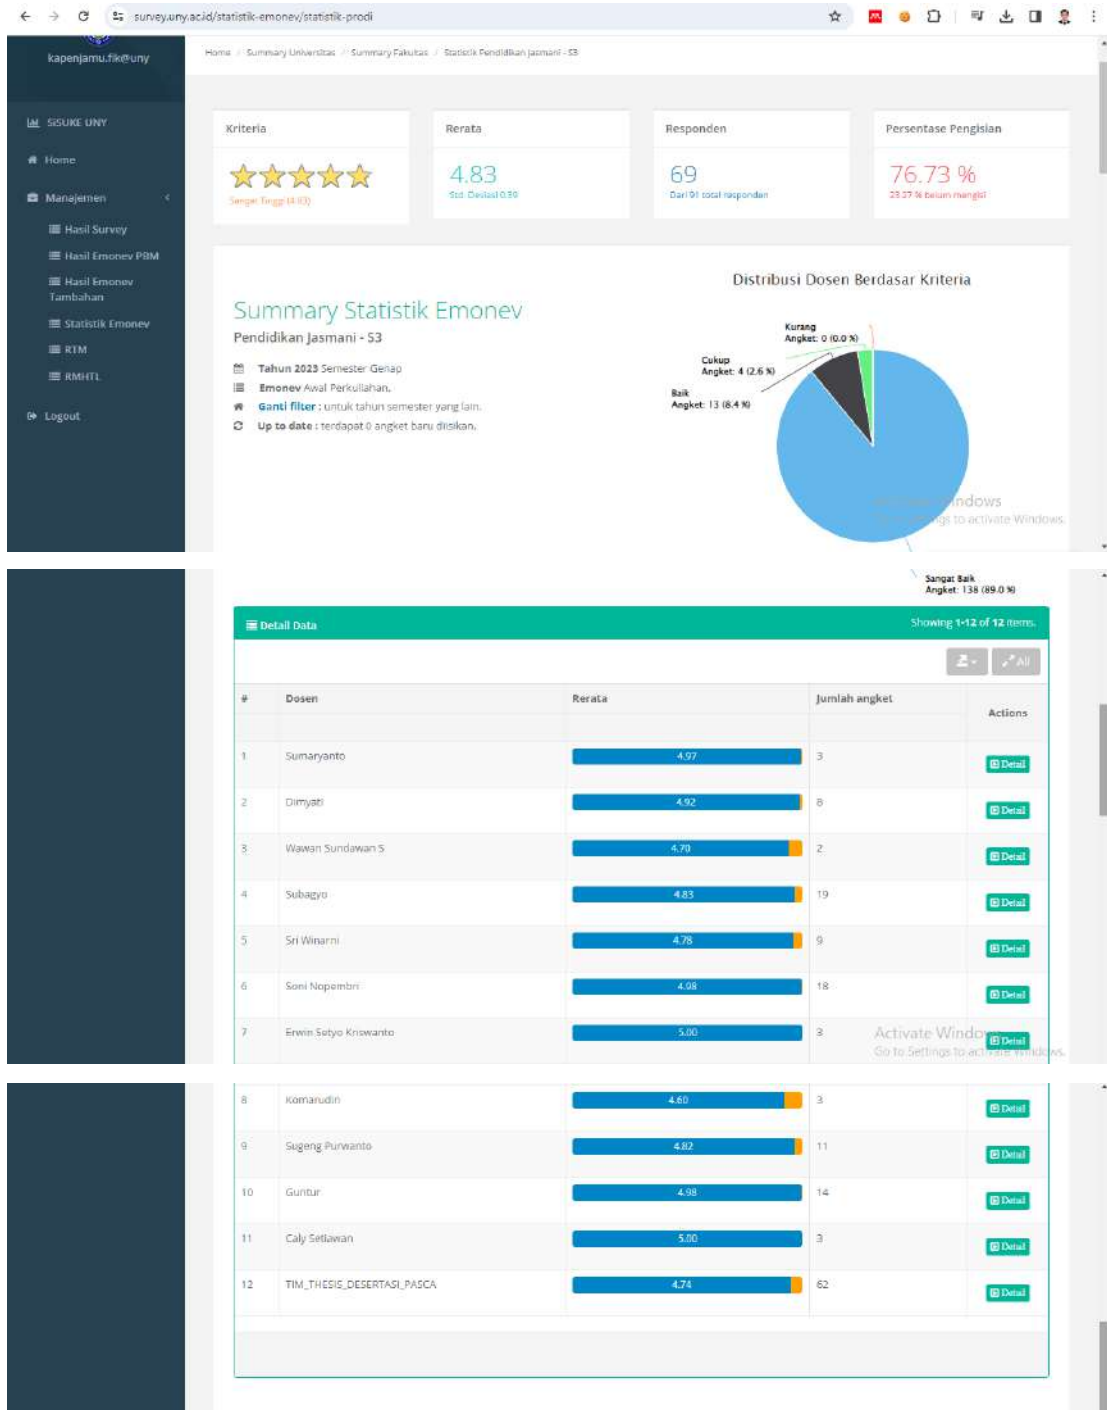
survey.uny.ac.id/statistik-emonev/statistik-prodi

kapenjamu.fik@uny

SISUKE UNY
Home
Manajemen
Hasil Survey
Hasil Emonev PBM
Hasil Emonev Tambahan
Statistik Emonev
RTM
RMHTL
Logout

Home / Summary Universitas / Summary Fakultas / Statistik Pendidikan Jasmani - S3

| Kriteria | Rerata | Responden | Persentase Pengisian |
|---|---|---|---|
| ★★★★★ Sangat Tinggi (4.83) | 4.83 Std. Deviasi 0.39 | 69 Dari 91 total responden | 76.73 % 23.27 % belum mengisi |

Summary Statistik Emonev
Pendidikan Jasmani - S3

Tahun 2023 Semester Genap
Emonev Awal Perkuliahan.
Ganti filter : untuk tahun semester yang lain.
Up to date : terdapat 0 angket baru diisikan.

Distribusi Dosen Berdasar Kriteria

Kurang Angket: 0 (0.0 %)
Cukup Angket: 4 (2.6 %)
Baik Angket: 13 (8.4 %)
Sangat Baik Angket: 138 (89.0 %)

Activate Windows
Go to Settings to activate Windows.

Detail Data
Showing 1-12 of 12 items.

All

| # | Dosen | Rerata | Jumlah angket | Actions |
|---|---|---|---|---|
| 1 | Sumaryanto | 4.97 | 3 | Detail |
| 2 | Dimyati | 4.92 | 8 | Detail |
| 3 | Wawan Sundawan S | 4.70 | 2 | Detail |
| 4 | Subagyo | 4.83 | 19 | Detail |
| 5 | Sri Winarni | 4.78 | 9 | Detail |
| 6 | Soni Nopembri | 4.98 | 18 | Detail |
| 7 | Erwin Setyo Kriswanto | 5.00 | 3 | Detail |
| 8 | Komarudin | 4.60 | 3 | Detail |
| 9 | Sugeng Purwanto | 4.82 | 11 | Detail |
| 10 | Guntur | 4.98 | 14 | Detail |
| 11 | Caly Setiawan | 5.00 | 3 | Detail |
| 12 | TIM_THESIS_DESERTASI_PASCA | 4.74 | 62 | Detail |

Activate Windows
Go to Settings to activate Windows.